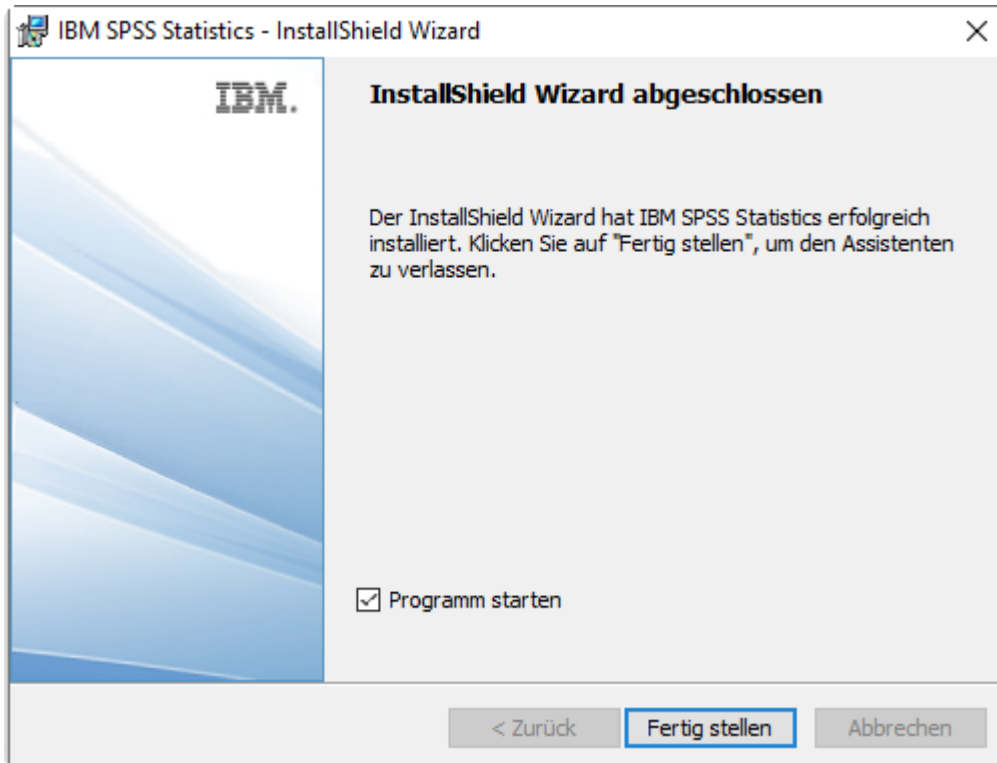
IBM SPSS Statistics - InstallShield Wizard

×

IBM.

InstallShield Wizard abgeschlossen

Der InstallShield Wizard hat IBM SPSS Statistics erfolgreich installiert. Klicken Sie auf "Fertig stellen", um den Assistenten zu verlassen.

☑ Programm starten

< Zurück

Fertig stellen

Abbrechen